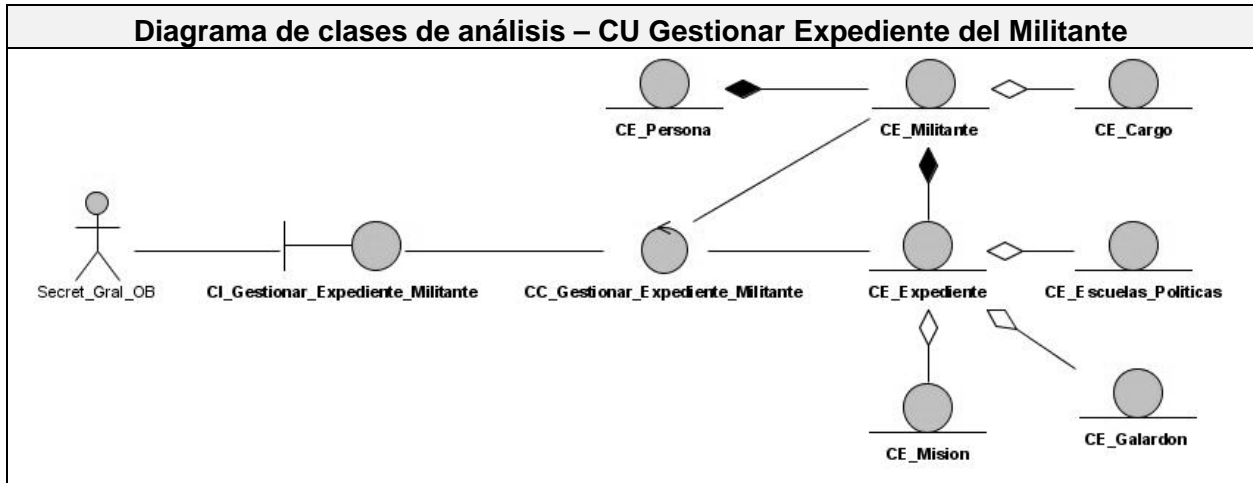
Diagrama de clases de análisis – CU Gestionar Expediente del Militante

CE_Persona

CE_Militante

CE_Cargo

Secret_Gral_OB

CI_Gestionar_Expediente_Militante

CC_Gestionar_Expediente_Militante

CE_Expediente

CE_Escuelas_Politicas

CE_Mision

CE_Galardon